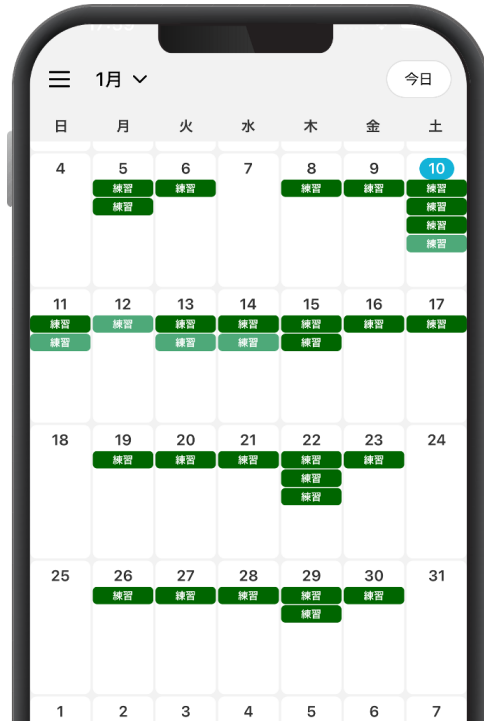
1月

今日

| 日 | 月 | 火 | 水 | 木 | 金 | 土 |
|---|---|---|---|---|---|---|
| 4 | 5 練習 練習 | 6 練習 | 7 | 8 練習 | 9 練習 | 10 練習 練習 練習 練習 |
| 11 練習 練習 | 12 練習 | 13 練習 練習 | 14 練習 練習 | 15 練習 練習 | 16 練習 | 17 練習 |
| 18 | 19 練習 | 20 練習 | 21 練習 | 22 練習 練習 練習 | 23 練習 | 24 |
| 25 | 26 練習 | 27 練習 | 28 練習 | 29 練習 練習 | 30 練習 | 31 |
| 1 | 2 | 3 | 4 | 5 | 6 | 7 |